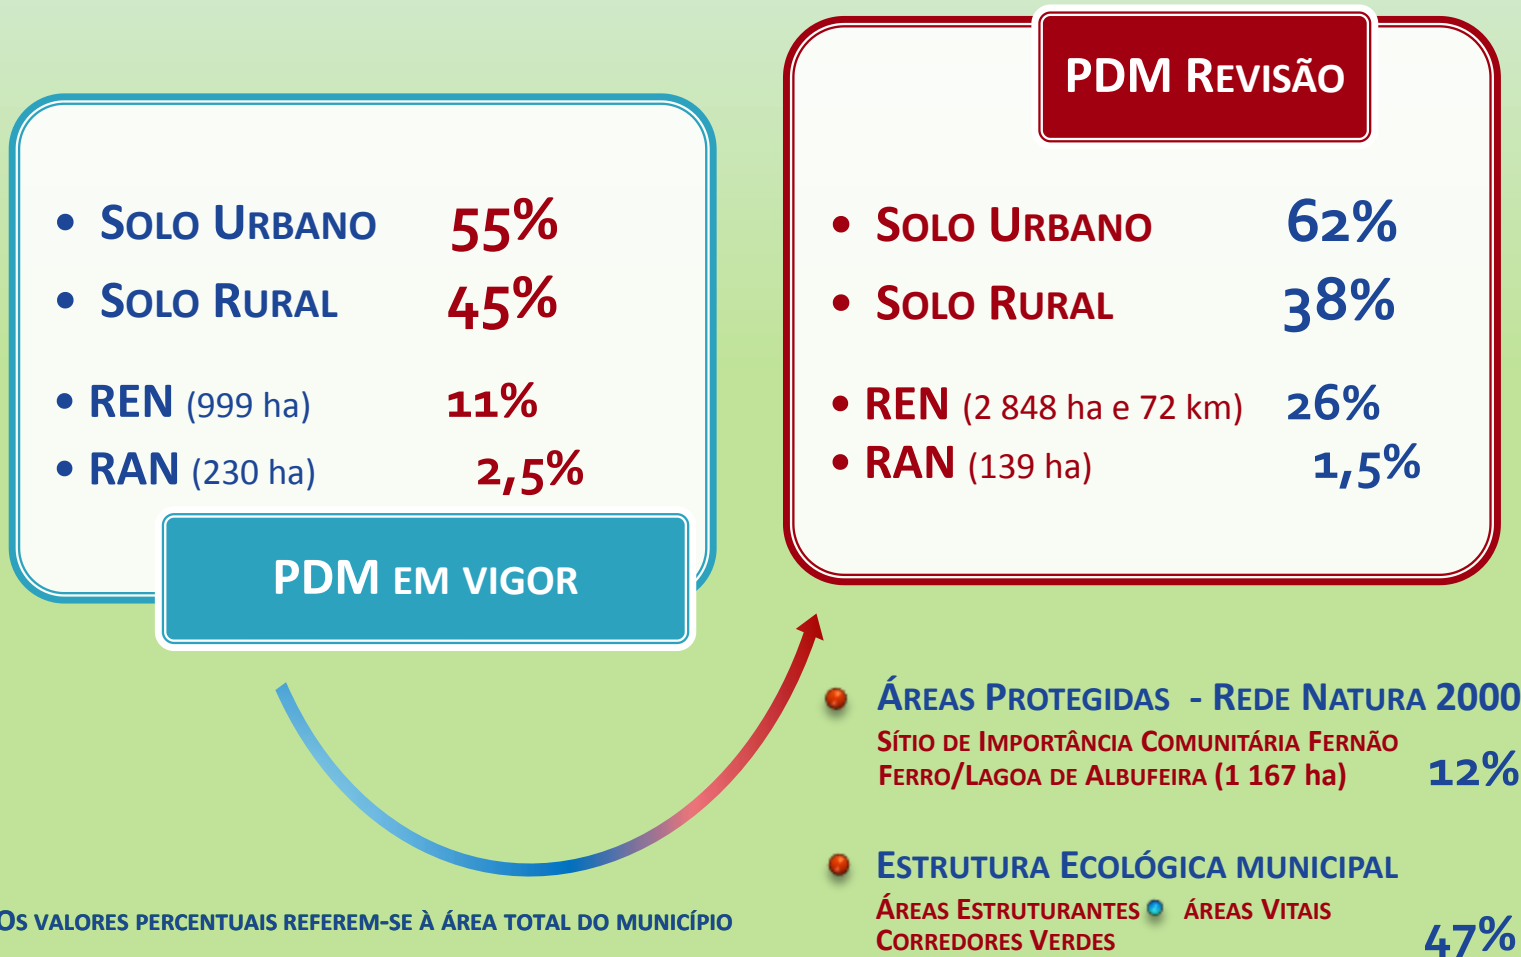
• Solo Urbano 55%
• Solo Rural 45%

• REN (999 ha) 11%
• RAN (230 ha) 2,5%

PDM em vigor

PDM Revisão

• Solo Urbano 62%
• Solo Rural 38%

• REN (2 848 ha e 72 km) 26%
• RAN (139 ha) 1,5%

Áreas Protegidas - Rede Natura 2000
Sítio de Importância Comunitária Fernão Ferro/Lagoa de Albufeira (1 167 ha) 12%

Estrutura Ecológica municipal
Áreas Estruturantes Áreas Vitais
Corredores Verdes 47%

Os valores percentuais referem-se à área total do município